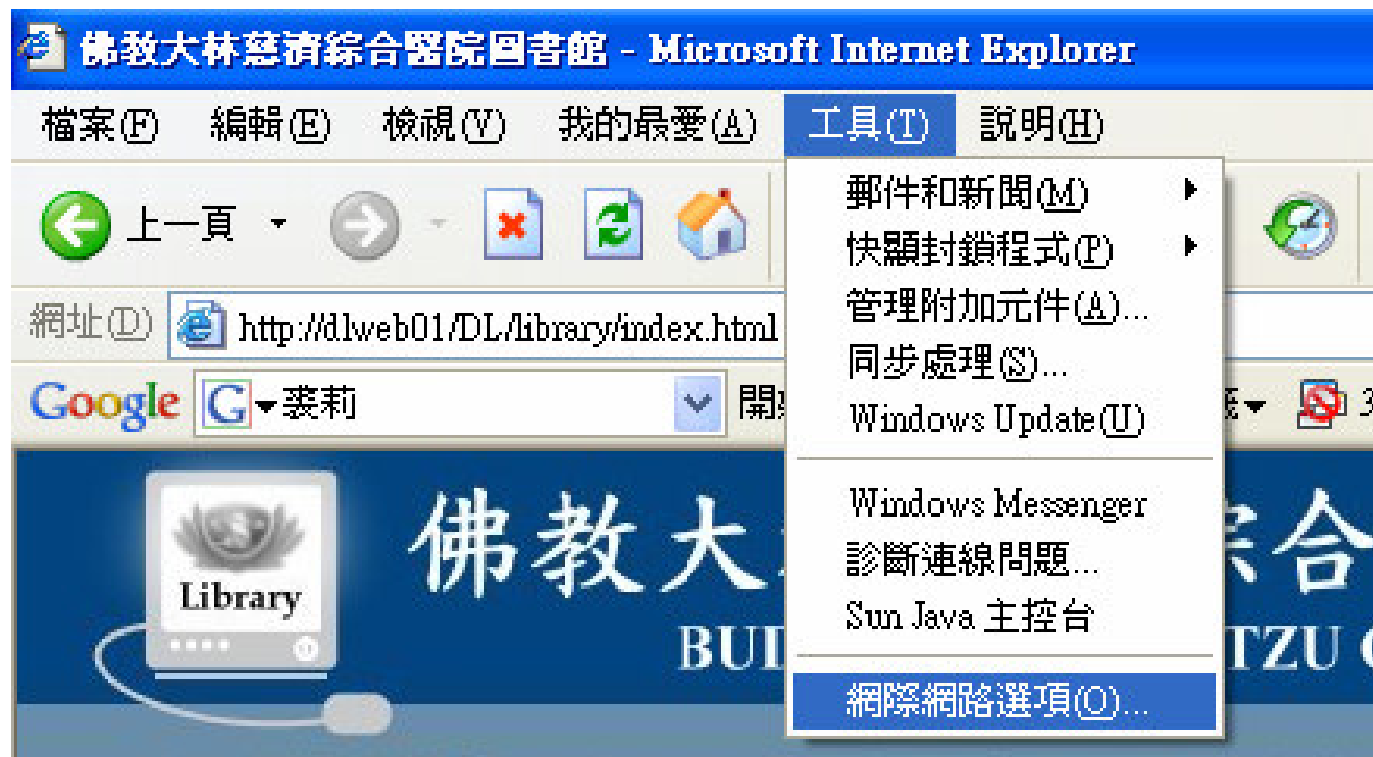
佛教大林慈濟綜合醫院圖書館 - Microsoft Internet Explorer

檔案(F) 編輯(E) 檢視(V) 我的最愛(A) 工具(T) 說明(H)

上一頁

網址(D) http://dlweb01/DL/library/index.html

Google G▾蒙莉 開

郵件和新聞(M)
快顯封鎖程式(P)
管理附加元件(A)...
同步處理(S)...
Windows Update(U)
Windows Messenger
診斷連線問題...
Sun Java 主控台
網際網路選項(O)...

Library

佛教大

宗合

BUD

TZU